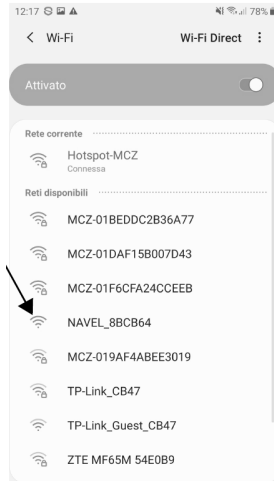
12:17 78%

< Wi-Fi Wi-Fi Direct ⋮

Attivato

Rete corrente

Hotspot-MCZ
Connessa

Reti disponibili

MCZ-01BEDDC2B36A77

MCZ-01DAF15B007D43

MCZ-01F6CFA24CCEEB

NAVEL_8BCB64

MCZ-019AF4ABEE3019

TP-Link_CB47

TP-Link_Guest_CB47

ZTE MF65M 54E0B9